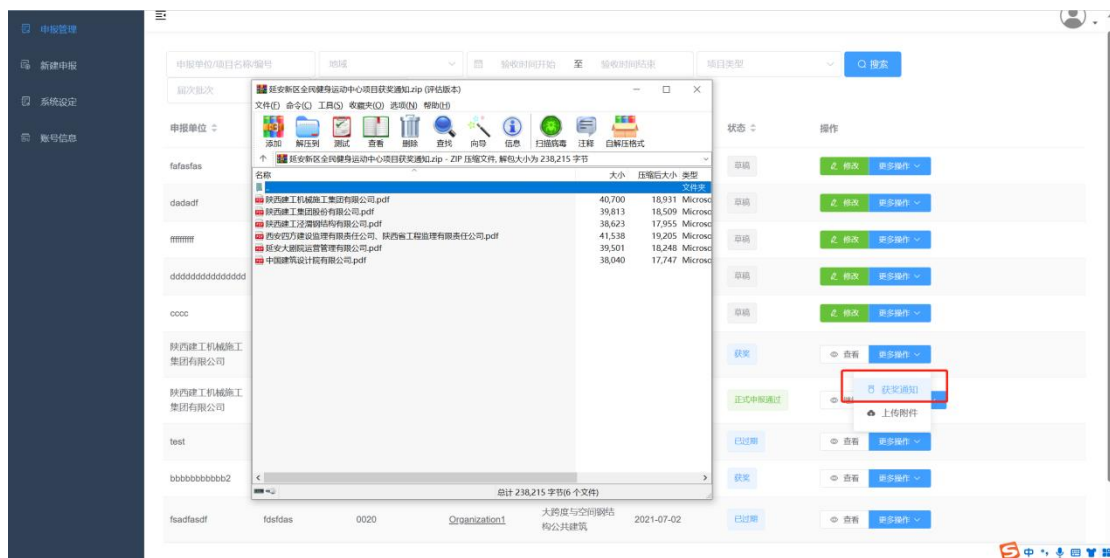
申报管理
新建申报
系统设定
账号信息

申报单位/项目名称/编号
地域
验收时间开始 至 验收时间结束
项目类型
搜索
届次批次

申报单位
状态
操作

fafasfas
草稿
修改
更多操作

dadadf
草稿
修改
更多操作

ffffffff
草稿
修改
更多操作

dddddddddddddd
草稿
修改
更多操作

cccc
草稿
修改
更多操作

陕西建工机械施工集团有限公司
获奖
查看
更多操作

陕西建工机械施工集团有限公司
正式申报通过
获奖通知
上传附件

test
已过期
查看
更多操作

bbbbbbbbbbb2
获奖
查看
更多操作

fsadfasdf | fdsfdas | 0020 | Organization1 | 大跨度与空间钢结构公共建筑 | 2021-07-02 | 已过期 | 查看 | 更多操作

延安新区全民健身运动中心项目获奖通知.zip (评估版本)
文件(F) 命令(C) 工具(S) 收藏夹(O) 选项(N) 帮助(H)
添加 解压到 测试 查看 删除 查找 向导 信息 扫描病毒 注释 自解压格式
延安新区全民健身运动中心项目获奖通知.zip - ZIP 压缩文件, 解包大小为 238,215 字节

| 名称 | 大小 | 压缩后大小 | 类型 |
|---|---|---|---|
| .. | | | 文件夹 |
| 陕西建工机械施工集团有限公司.pdf | 40,700 | 18,931 | Microsc |
| 陕西建工集团股份有限公司.pdf | 39,813 | 18,509 | Microsc |
| 陕西建工泾渭钢结构有限公司.pdf | 38,623 | 17,955 | Microsc |
| 西安四方建设监理有限责任公司、陕西省工程监理有限责任公司.pdf | 41,538 | 19,205 | Microsc |
| 延安大剧院运营管理有限公司.pdf | 39,501 | 18,248 | Microsc |
| 中国建筑设计院有限公司.pdf | 38,040 | 17,747 | Microsc |

总计 238,215 字节(6 个文件)